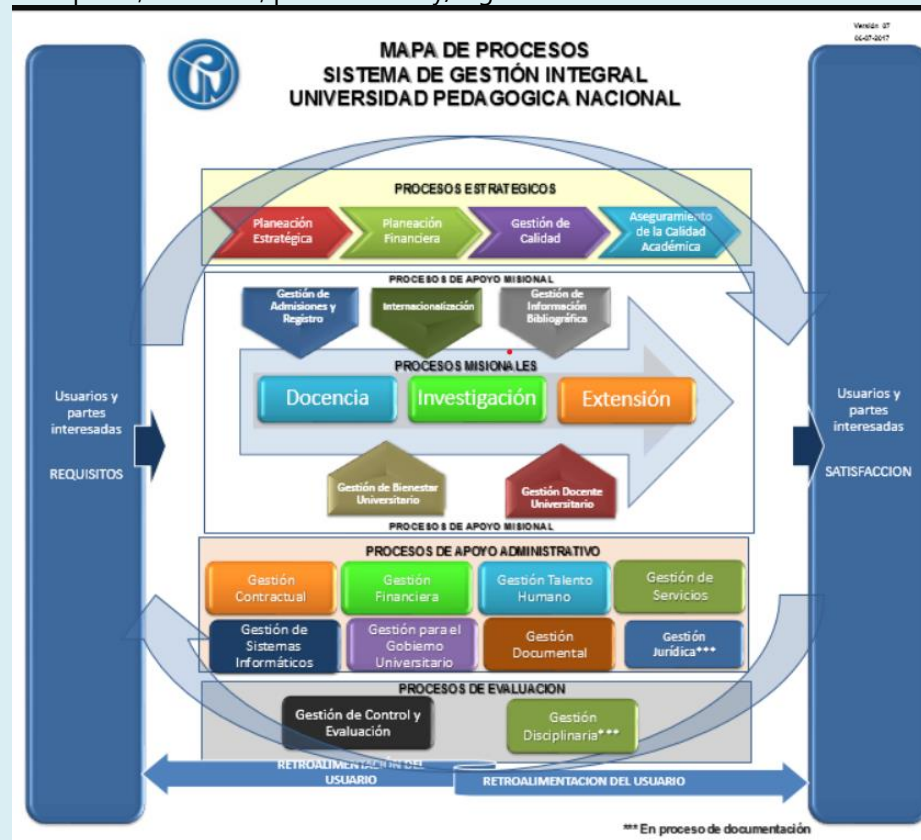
Versión 07
06-07-2017

MAPA DE PROCESOS
SISTEMA DE GESTIÓN INTEGRAL
UNIVERSIDAD PEDAGOGICA NACIONAL

Usuarios y partes interesadas

REQUISITOS

PROCESOS ESTRATEGICOS

Planeación Estratégica

Planeación Financiera

Gestión de Calidad

Aseguramiento de la Calidad Académica

PROCESOS DE APOYO MISIONAL

Gestión de Admisiones y Registro

Internacionalización

Gestión de Información Bibliográfica

PROCESOS MISIONALES

Docencia

Investigación

Extensión

Gestión de Bienestar Universitario

Gestión Docente Universitario

PROCESOS DE APOYO MISIONAL

PROCESOS DE APOYO ADMINISTRATIVO

Gestión Contractual

Gestión Financiera

Gestión Talento Humano

Gestión de Servicios

Gestión de Sistemas Informáticos

Gestión para el Gobierno Universitario

Gestión Documental

Gestión Jurídica***

PROCESOS DE EVALUACION

Gestión de Control y Evaluación

Gestión Disciplinaria***

RETROALIMENTACION DEL USUARIO

RETROALIMENTACION DEL USUARIO

Usuarios y partes interesadas

SATISFACCION

*** En proceso de documentación